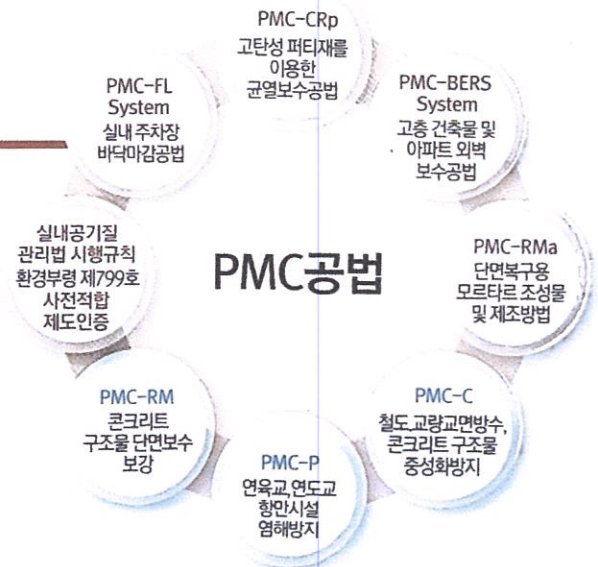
PMC-CRp
고탄성 퍼티재를 이용한 균열보수공법

PMC-BERS System
고층 건축물 및 아파트 외벽 보수공법

PMC-RMa
단면복구용 모르타르 조성물 및 제조방법

PMC-C
철도,교량교면방수, 콘크리트 구조물 중성화방지

PMC-P
연육교,연도교 항만시설 염해방지

PMC-RM
콘크리트 구조물 단면보수 보강

실내공기질 관리법 시행규칙 환경부령 제799호 사전적합 제도인증

PMC-FL System
실내 주차장 바닥마감공법

PMC공법